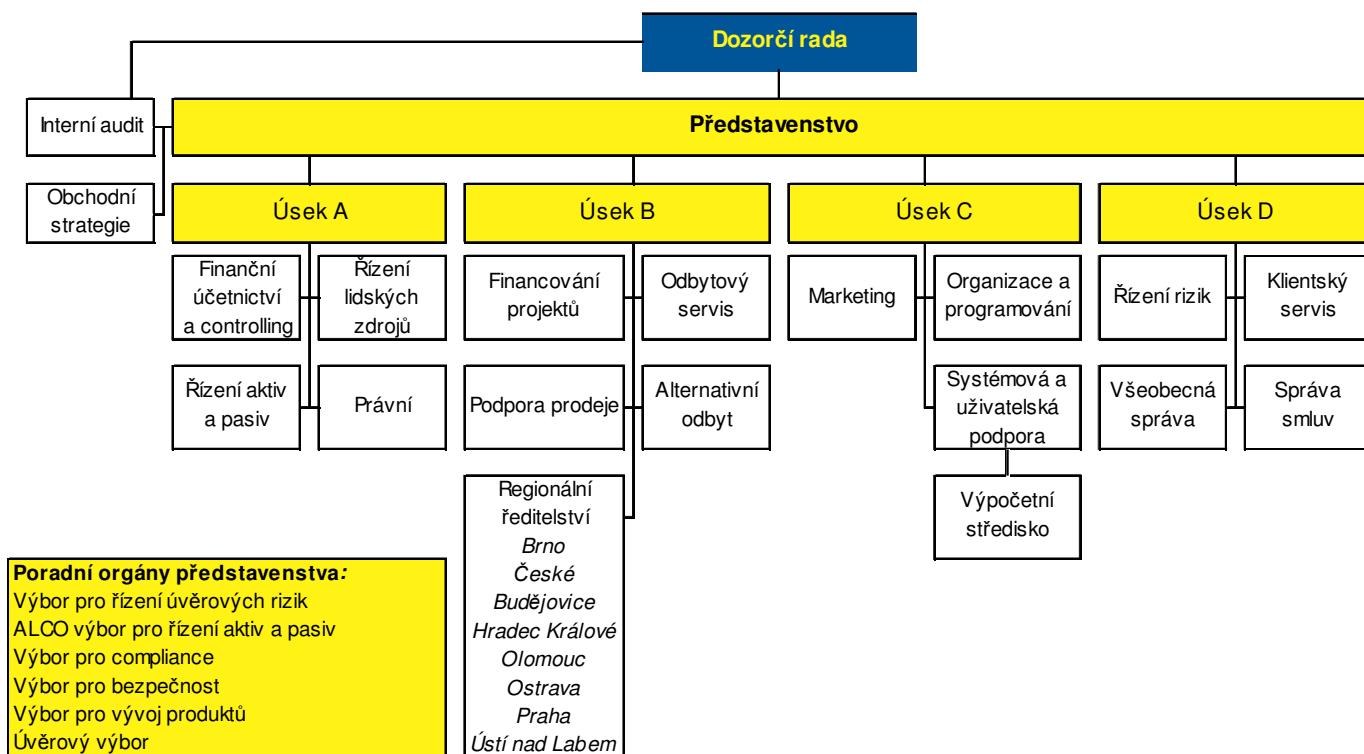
Dozorčí rada

Interní audit

Představenstvo

Obchodní strategie

Úsek A

Úsek B

Úsek C

Úsek D

Finanční účetnictví a controlling

Řízení lidských zdrojů

Řízení aktiv a pasiv

Právní

Financování projektů

Odbytový servis

Podpora prodeje

Alternativní odbyt

Regionální ředitelství
*Brno*
*České Budějovice*
*Hradec Králové*
*Olomouc*
*Ostrava*
*Praha*
*Ústí nad Labem*

Marketing

Organizace a programování

Systémová a uživatelská podpora

Výpočetní středisko

Řízení rizik

Klientský servis

Všeobecná správa

Správa smluv

**Poradní orgány představenstva:**
Výbor pro řízení úvěrových rizik
ALCO výbor pro řízení aktiv a pasiv
Výbor pro compliance
Výbor pro bezpečnost
Výbor pro vývoj produktů
Úvěrový výbor